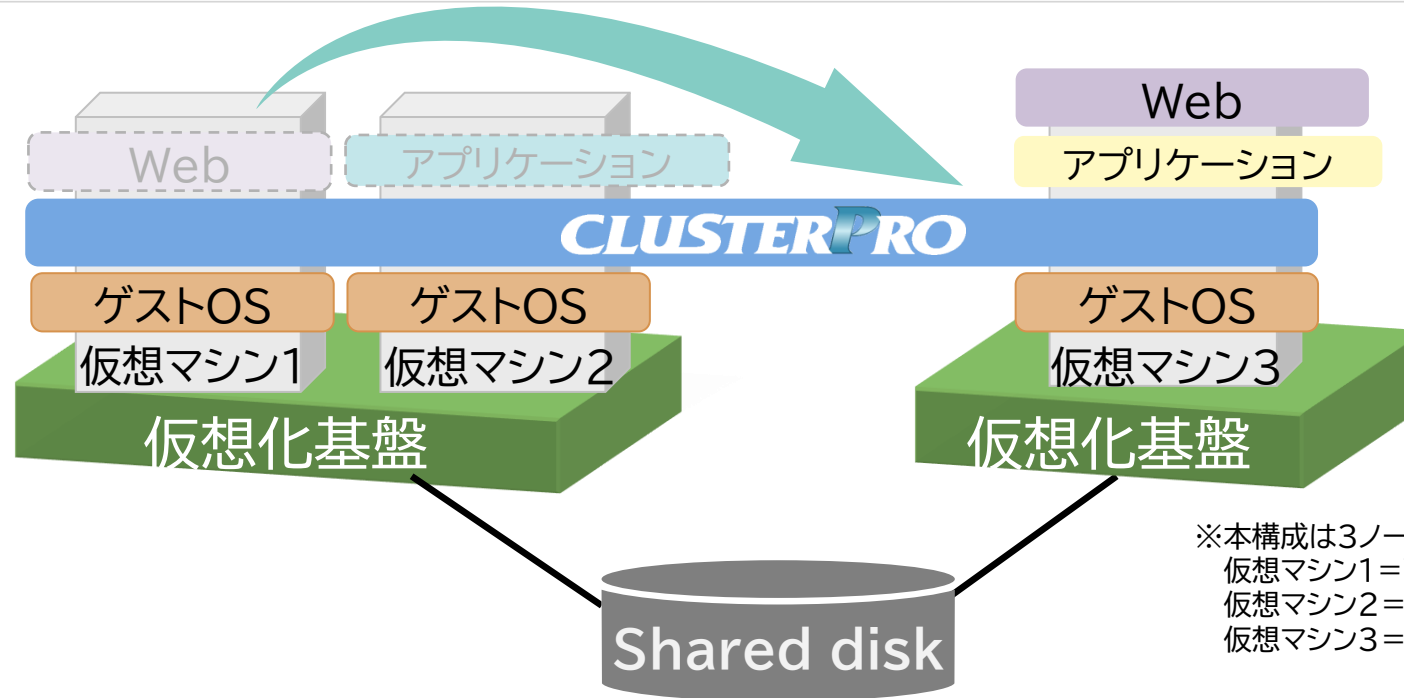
Web

アプリケーション

Web

アプリケーション

CLUSTERPRO

ゲストOS

ゲストOS

ゲストOS

仮想マシン1

仮想マシン2

仮想マシン3

仮想化基盤

仮想化基盤

※本構成は3ノー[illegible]
仮想マシン1＝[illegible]
仮想マシン2＝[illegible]
仮想マシン3＝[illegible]

Shared disk